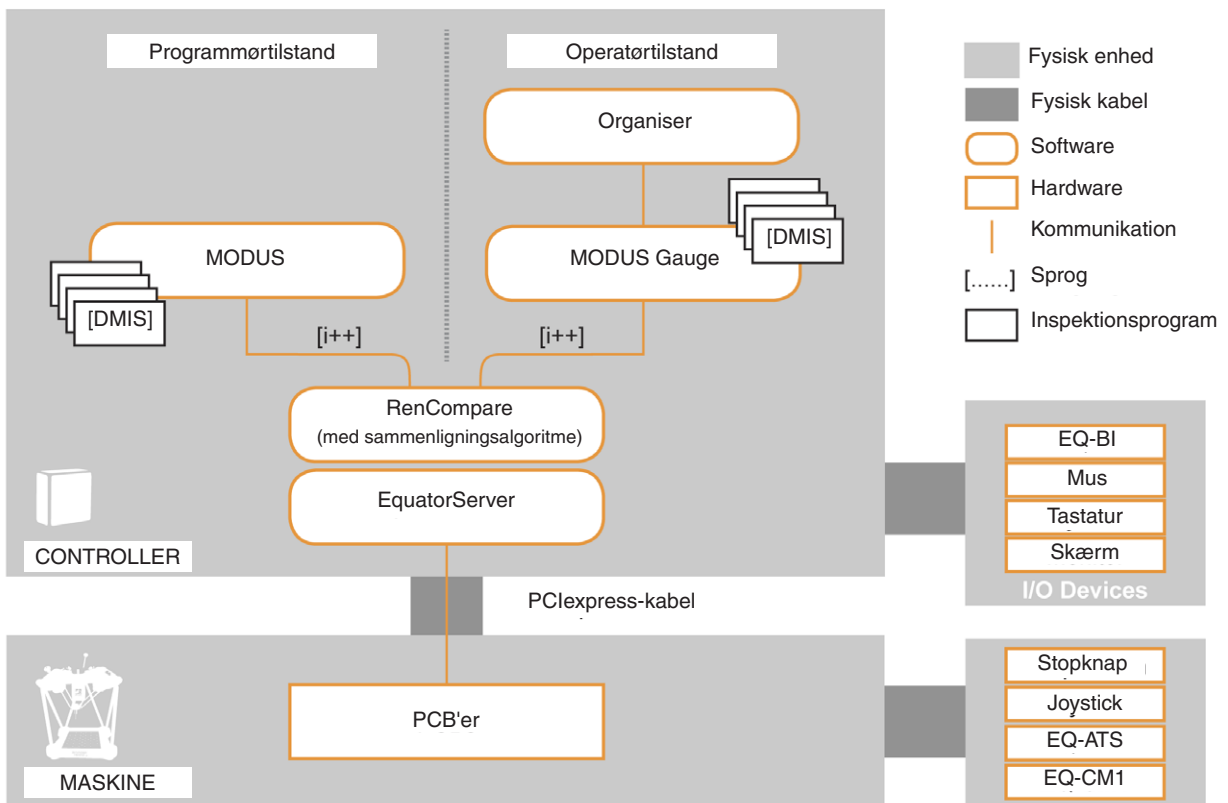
Programmørtilstand

Operatørtilstand

Organiser

MODUS

[DMIS]

MODUS Gauge

[DMIS]

[i++]

[i++]

RenCompare
(med sammenligningsalgoritme)

EquatorServer

CONTROLLER

PCIexpress-kabel

PCB'er

MASKINE

Fysisk enhed
Fysisk kabel
Software
Hardware
Kommunikation
[......] Sprog
Inspektionsprogram

EQ-BI
Mus
Tastatur
Skærm
I/O Devices

Stopknap
Joystick
EQ-ATS
EQ-CM1